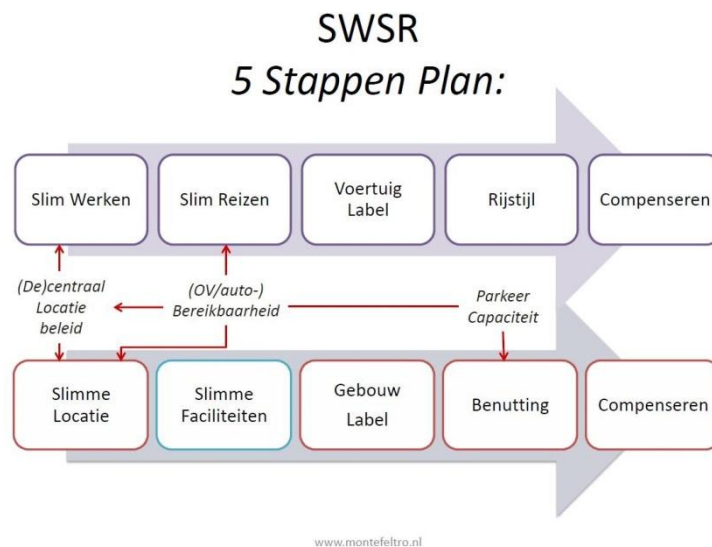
SWSR
5 Stappen Plan:

Slim Werken

Slim Reizen

Voertuig Label

Rijstijl

Compenseren

(De)centraal Locatie beleid

(OV/auto-) Bereikbaarheid

Parkeer Capaciteit

Slimme Locatie

Slimme Faciliteiten

Gebouw Label

Benutting

Compenseren

www.montefeltro.nl